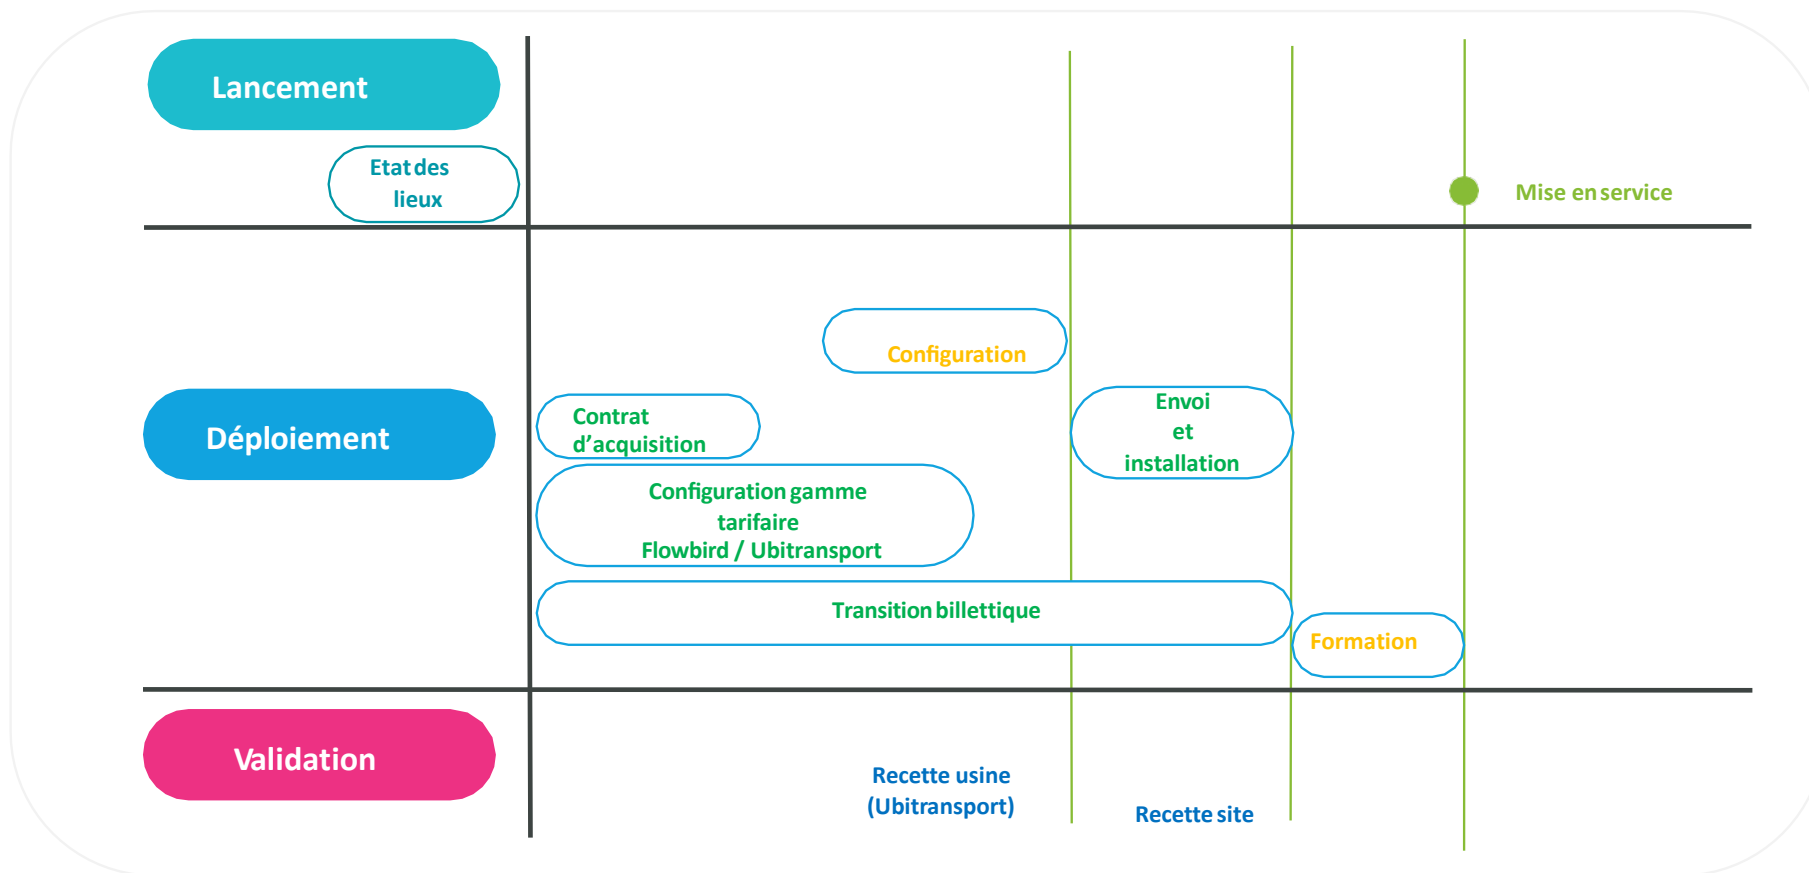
Lancement

Etat des lieux

Mise en service

Configuration

Déploiement

Contrat d'acquisition

Envoi et installation

Configuration gamme tarifaire Flowbird / Ubitransport

Transition billettique

Formation

Validation

Recette usine (Ubitransport)

Recette site